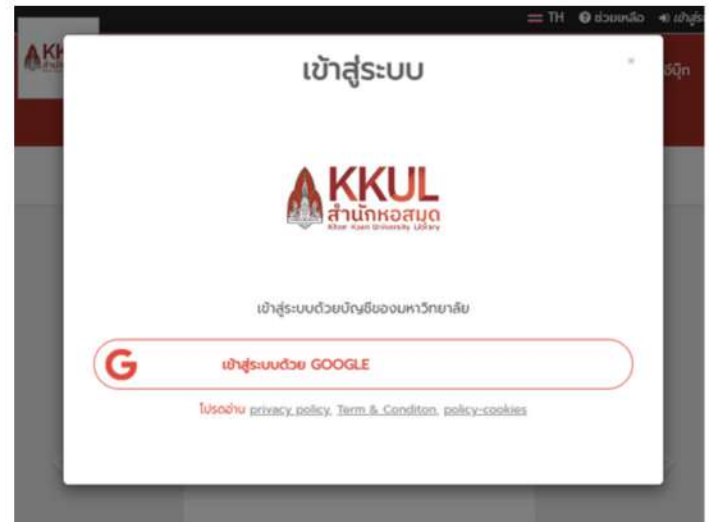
TH ช่วยเหลือ เข้าสู่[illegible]

AK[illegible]

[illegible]บุ๊ก

เข้าสู่ระบบ

×

KKUL
สำนักหอสมุด
Khon Kaen University Library

เข้าสู่ระบบด้วยบัญชีของมหาวิทยาลัย

G เข้าสู่ระบบด้วย GOOGLE

โปรดอ่าน privacy policy, Term & Conditon, policy-cookies